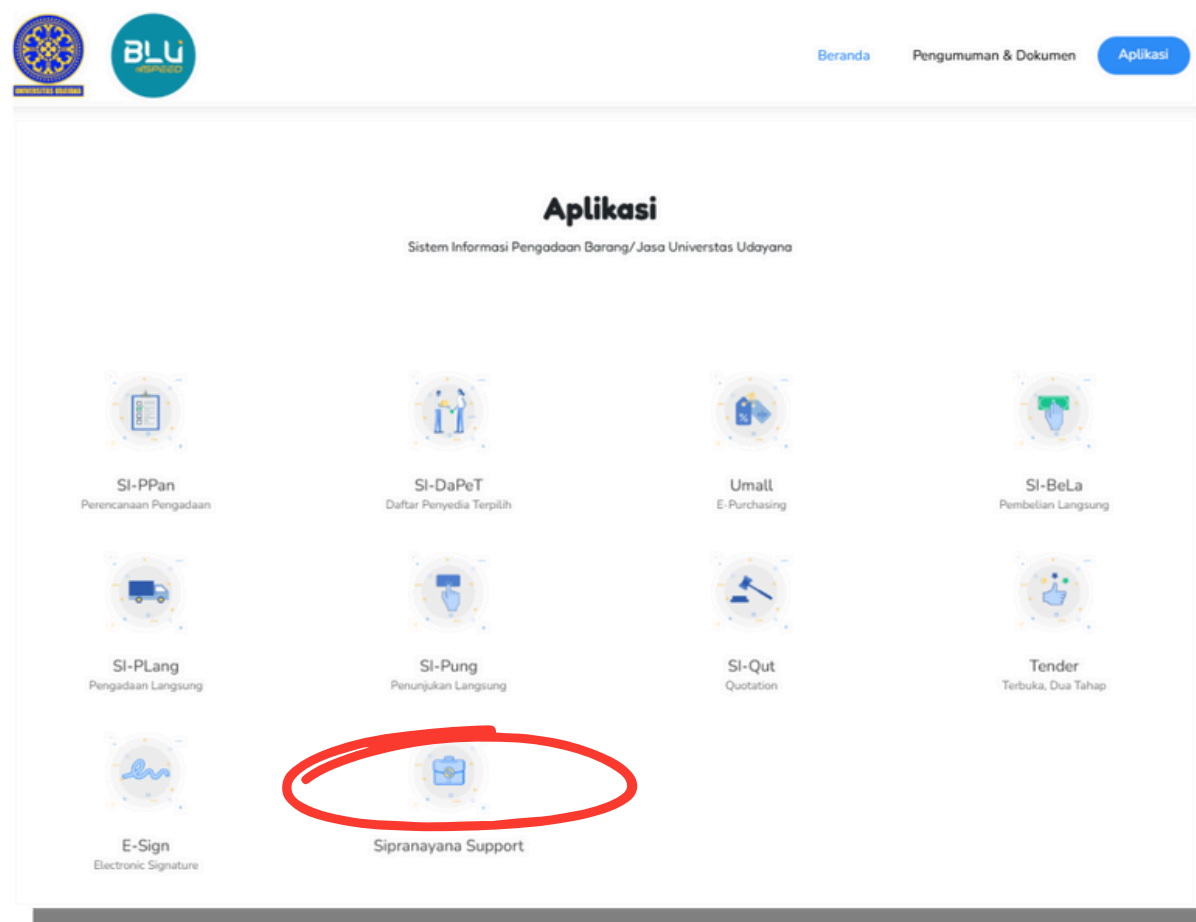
UNIVERSITAS UDAYANA

BLU INSPEED

Beranda

Pengumuman & Dokumen

Aplikasi

Aplikasi

Sistem Informasi Pengadaan Barang/Jasa Universtas Udayana

SI-PPan
Perencanaan Pengadaan

SI-DaPeT
Daftar Penyedia Terpilih

Umall
E-Purchasing

SI-BeLa
Pembelian Langsung

SI-PLang
Pengadaan Langsung

SI-Pung
Penunjukan Langsung

SI-Qut
Quotation

Tender
Terbuka, Dua Tahap

E-Sign
Electronic Signature

Sipranayana Support